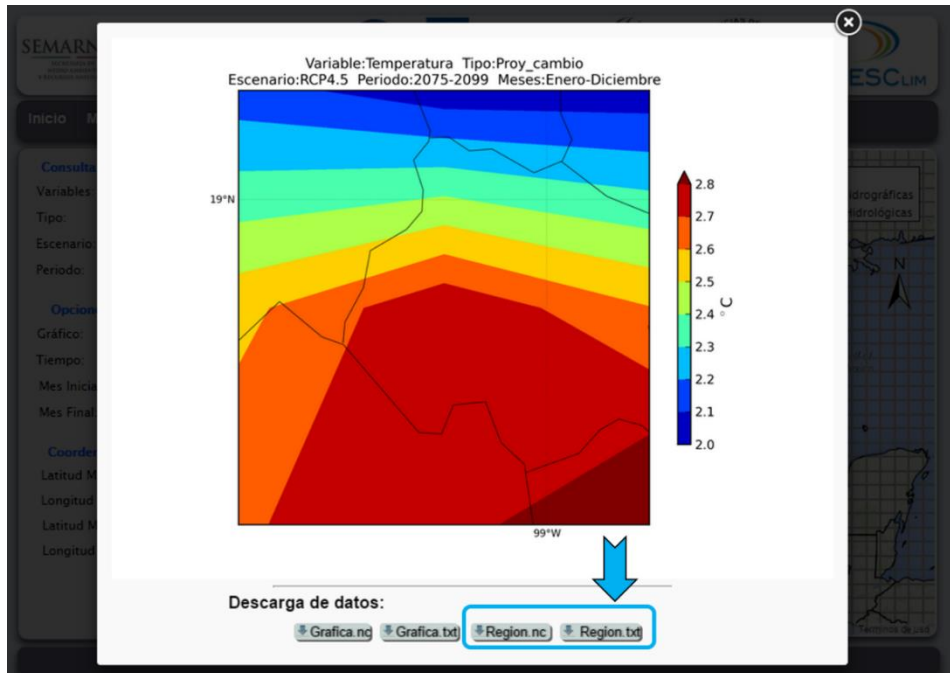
SEMARN

ESCLIM

Inicio M

Consulta
Variables
Tipo:
Escenario
Periodo:

Opcion
Gráfico:
Tiempo:
Mes Inicia
Mes Final

Coorde
Latitud M
Longitud
Latitud M
Longitud

idrográficas
idrológicas

N

Variable:Temperatura Tipo:Proy_cambio
Escenario:RCP4.5 Periodo:2075-2099 Meses:Enero-Diciembre

19°N

99°W

2.8
2.7
2.6
2.5
2.4
2.3
2.2
2.1
2.0
°C

Descarga de datos:

Grafica.nc Grafica.txt Region.nc Region.txt